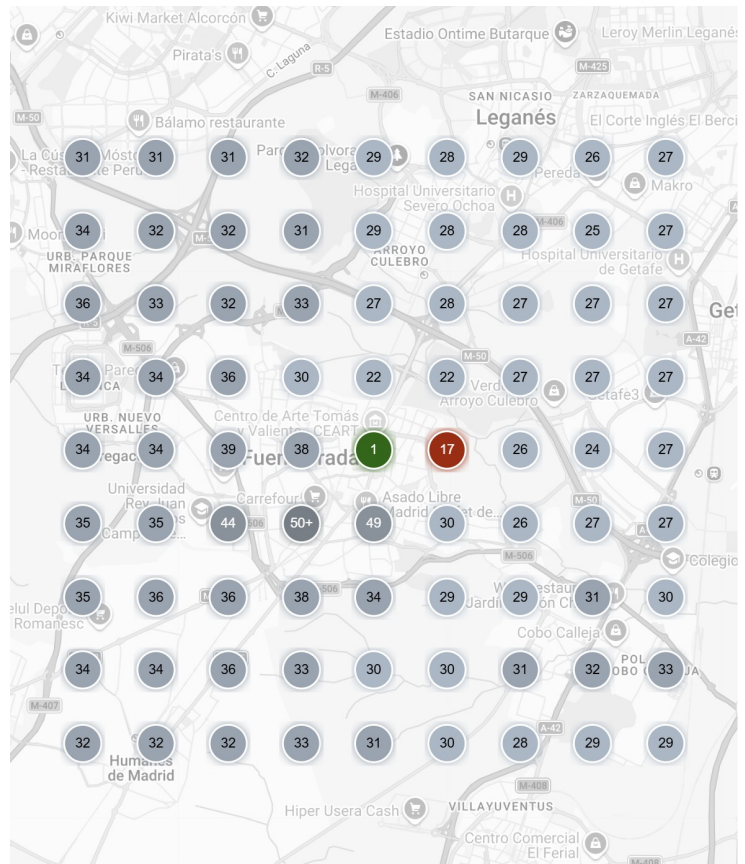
Kiwi Market Alcorcón
Estadio Ontime Butarque
Leroy Merlin Leganés
Pirata's
C. Laguna
R-5
M-425
M-406
SAN NICASIO
ZARZAQUEMADA
M-50
Bálamo restaurante
Leganés
El Corte Inglés El Berci

31 31 31 32 29 28 29 26 27
34 32 32 31 29 28 28 25 27
36 33 32 33 27 28 27 27 27
34 34 36 30 22 22 27 27 27
34 34 39 38 1 17 26 24 27
35 35 44 50+ 49 30 26 27 27
35 36 36 38 34 29 29 31 30
34 34 36 33 30 30 31 32 33
32 32 32 33 31 30 28 29 29

Hospital Universitario Severo Ochoa
Pereda
Makro
M-406
ARROYO CULEBRO
Hospital Universitario de Getafe
URB. PARQUE MIRAFLORES
Get
M-506
A-42
M-50
Verd Arroyo Culebro
Getafe3
URB. NUEVO VERSALLES
Centro de Arte Tomás y Valiente CEART
Fuenlabrada
Universidad Rey Juan Carlos Campus
Carrefour
Asado Libre Madrid
M-50
M-506
Colegio
Romanesc
Cobo Calleja
POL COBO
M-407
A-42
Humanes de Madrid
M-408
Hiper Usera Cash
VILLAYUVENTUS
Centro Comercial El Ferial
M-406